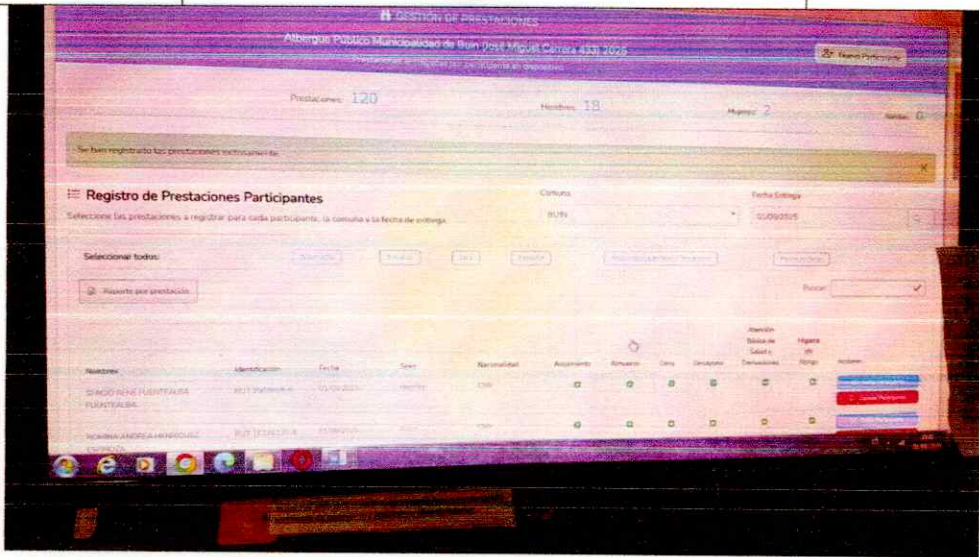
GESTION DE PRESTACIONES
Albergue Público Municipalidad de Buin José Miguel Carrera 433 2025
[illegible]

Nuevo Participante

Prestaciones 120
Hombres 18
Mujeres 2
Niños 0

Se han registrado las prestaciones exitosamente.

Registro de Prestaciones Participantes
Seleccione las prestaciones a registrar para cada participante, la comuna y la fecha de entrega.

Comuna
BUIN

Fecha Entrega
01/09/2025

Seleccionar todos:

Reporte por prestación

Buscar:

| Nombres | Identificación | Fecha | Sexo | Nacionalidad | Alojamiento | Almuerzo | Cena | Desayuno | Atención Básica de Salud y Derivaciones | Higiene y Abrigo | Acciones |
|---|---|---|---|---|---|---|---|---|---|---|---|
| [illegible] FUENTEALBA FUENTEALBA | RUT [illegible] | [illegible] | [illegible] | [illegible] | | | | | | | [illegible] |
| ROMINA ANDREA HENRIQUEZ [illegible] | RUT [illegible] | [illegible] | | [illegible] | | | | | | | |